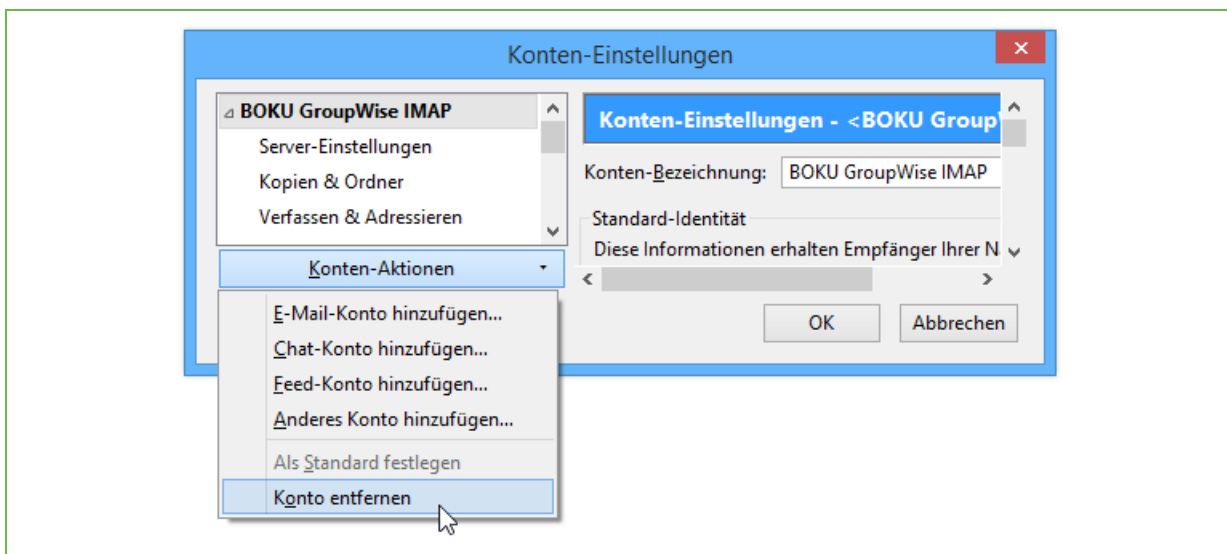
Konten-Einstellungen

BOKU GroupWise IMAP
Server-Einstellungen
Kopien & Ordner
Verfassen & Adressieren

Konten-Aktionen

E-Mail-Konto hinzufügen...
Chat-Konto hinzufügen...
Feed-Konto hinzufügen...
Anderes Konto hinzufügen...
Als Standard festlegen
Konto entfernen

Konten-Einstellungen - <BOKU Group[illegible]

Konten-Bezeichnung: BOKU GroupWise IMAP

Standard-Identität
Diese Informationen erhalten Empfänger Ihrer N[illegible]

OK
Abbrechen